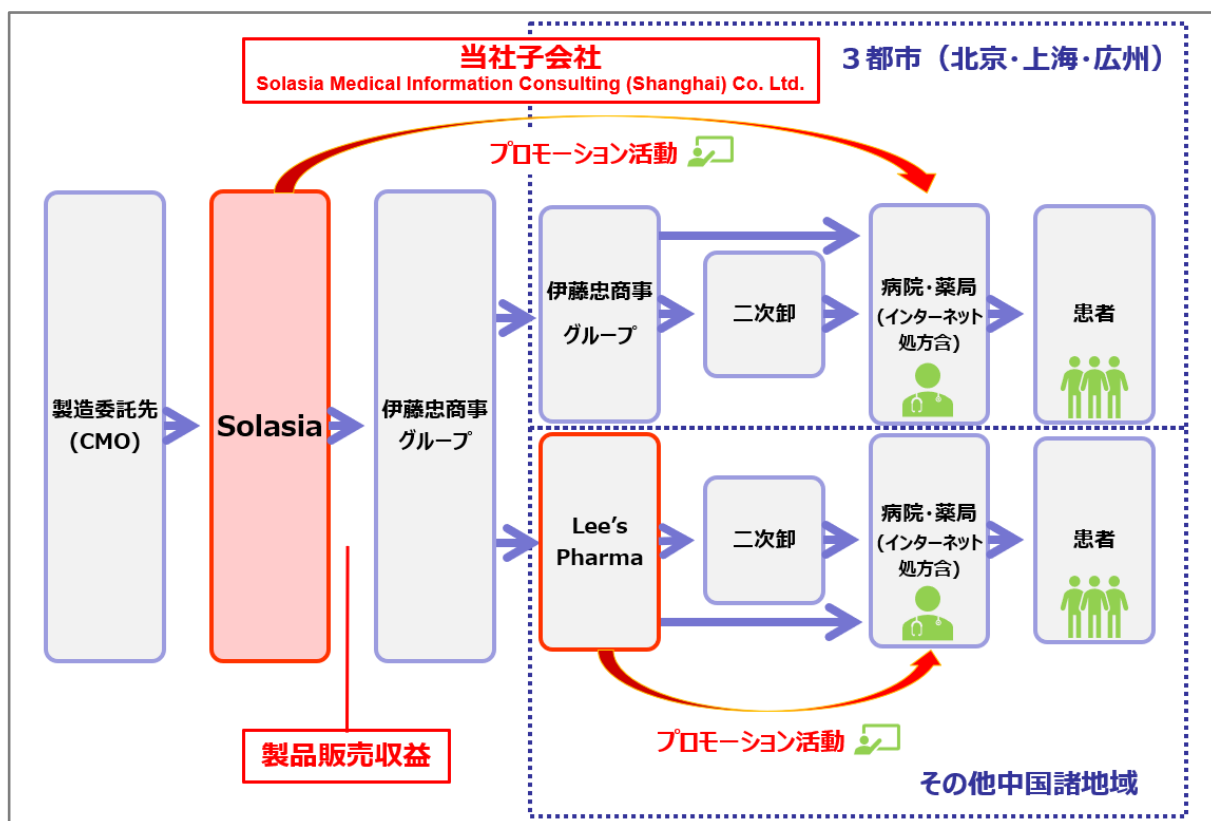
当社子会社
Solasia Medical Information Consulting (Shanghai) Co. Ltd.

３都市（北京･上海･広州）

プロモーション活動

製造委託先
(CMO)

Solasia

伊藤忠商事
グループ

伊藤忠商事
グループ

二次卸

病院･薬局
(インターネット
処方含)

患者

Lee’s
Pharma

二次卸

病院･薬局
(インターネット
処方含)

患者

プロモーション活動

製品販売収益

その他中国諸地域